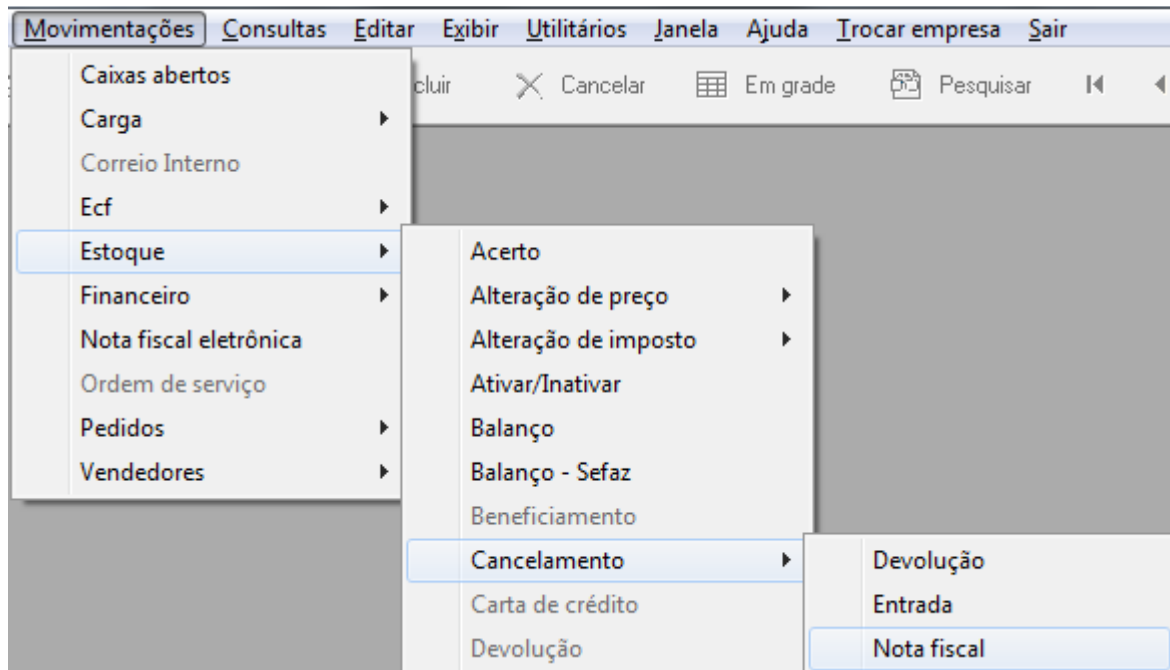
Movimentações Consultas Editar Exibir Utilitários Janela Ajuda Trocar empresa Sair

cluir Cancelar Em grade Pesquisar

Caixas abertos
Carga
Correio Interno
Ecf
Estoque
Financeiro
Nota fiscal eletrônica
Ordem de serviço
Pedidos
Vendedores

Acerto
Alteração de preço
Alteração de imposto
Ativar/Inativar
Balanço
Balanço - Sefaz
Beneficiamento
Cancelamento
Carta de crédito
Devolução

Devolução
Entrada
Nota fiscal